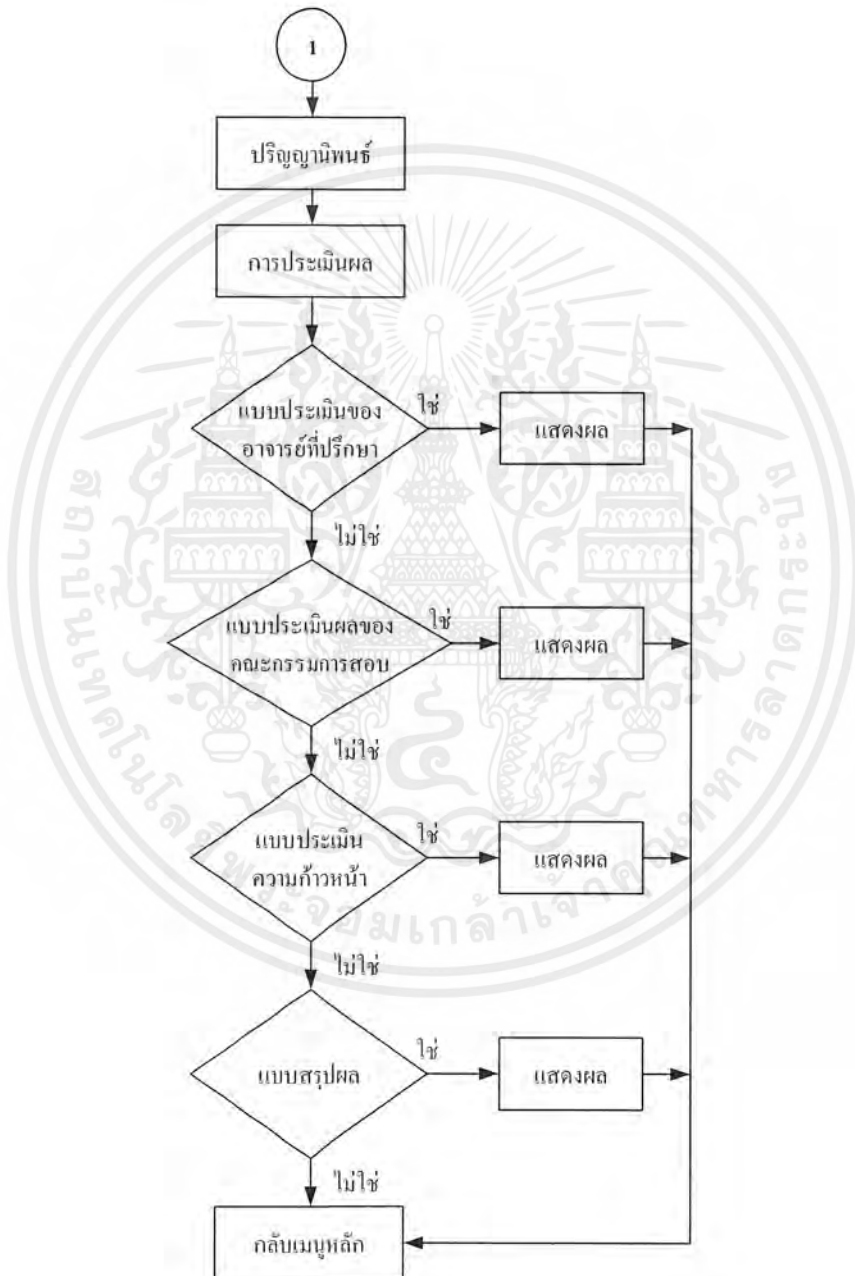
1

ปริญญานิพนธ์

การประเมินผล

แบบประเมินของอาจารย์ที่ปรึกษา

ใช่

แสดงผล

ไม่ใช่

แบบประเมินผลของคณะกรรมการสอบ

ใช่

แสดงผล

ไม่ใช่

แบบประเมินความก้าวหน้า

ใช่

แสดงผล

ไม่ใช่

แบบสรุปผล

ใช่

แสดงผล

ไม่ใช่

กลับเมนูหลัก

สถาบันเทคโนโลยีพระจอมเกล้าเจ้าคุณทหารลาดกระบัง